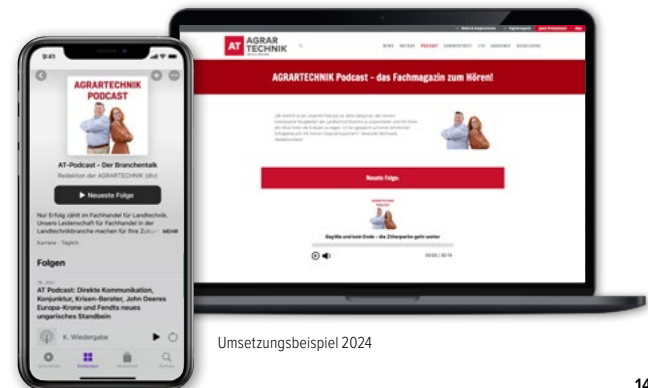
9:41

AGRARTECHNIK PODCAST

AT-Podcast - Der Branchentalk

Redaktion der AGRARTECHNIK (dhz)

Neueste Folge

Nur Erfolg zählt im Fachhandel für Landtechnik. Unsere Leidenschaft für Fachhandel in der Landtechnikbranche machen für Ihre Zuk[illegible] MEHR

Karriere · Täglich

Folgen

AT Podcast: Direkte Kommunikation, Konjunktur, Krisen-Berater, John Deeres Europa-Krone und Fendts neues ungarisches Standbein

K. Wiedergabe

AT AGRAR TECHNIK

AGRARTECHNIK Podcast – das Fachmagazin zum Hören!

Neueste Folge

Umsetzungsbeispiel 2024

14